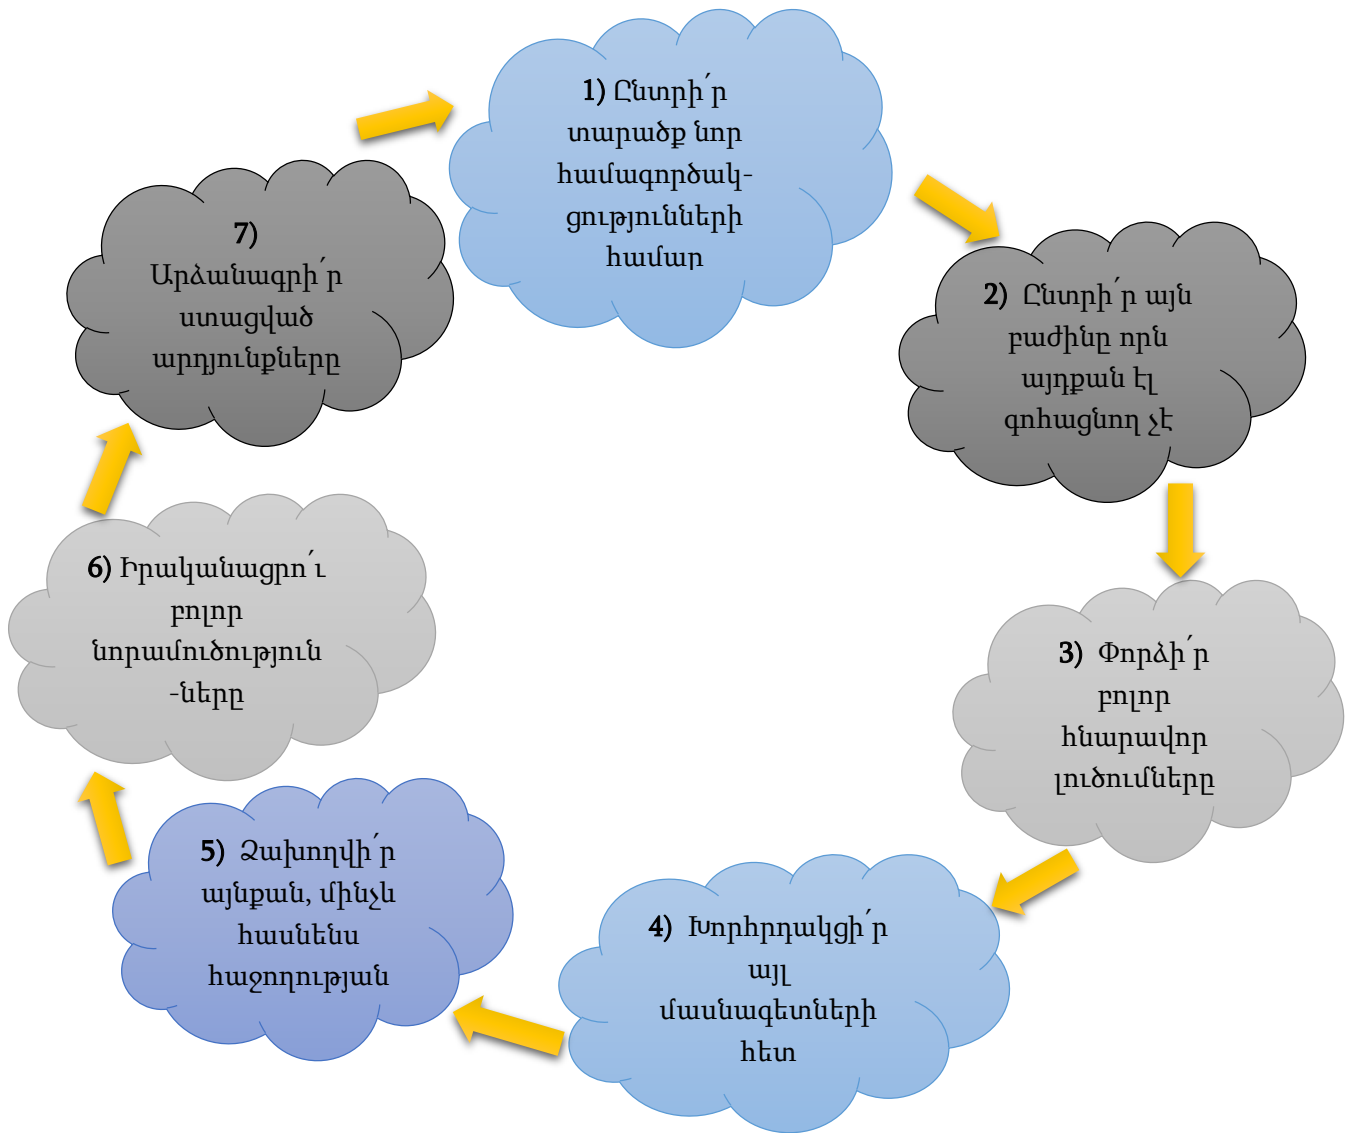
1) Ընտրի՛ր տարածք նոր համագործակցությունների համար

2) Ընտրի՛ր այն բաժինը որն այդքան էլ գոհացնող չէ

3) Փորձի՛ր բոլոր հնարավոր լուծումները

4) Խորհրդակցի՛ր այլ մասնագետների հետ

5) Ձախողվի՛ր այնքան, մինչև հասնենս հաջողության

6) Իրականացրո՛ւ բոլոր նորամուծություն-ները

7) Արձանագրի՛ր ստացված արդյունքները